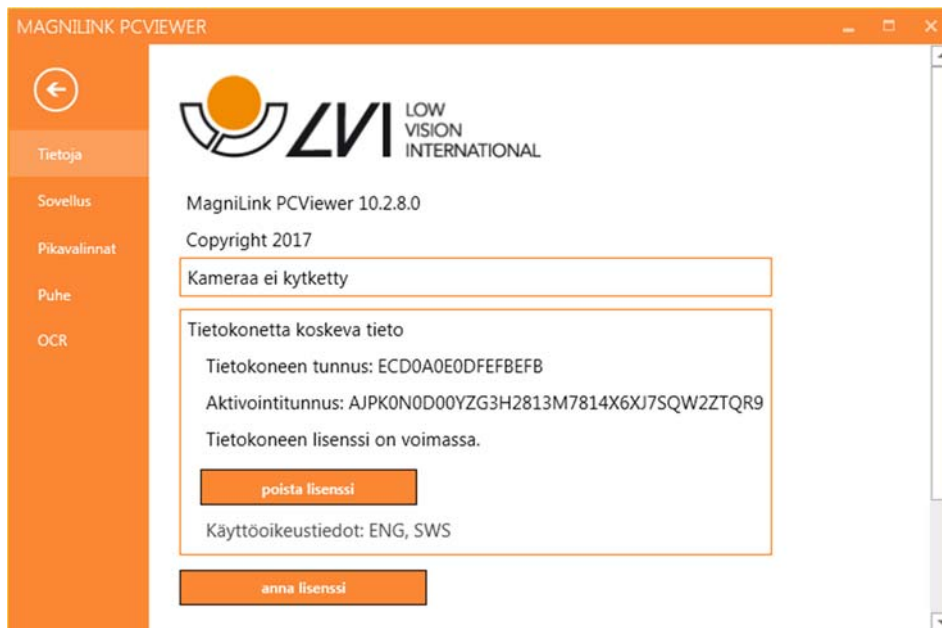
MAGNILINK PCVIEWER

Tietoja
Sovellus
Pikavalinnat
Puhe
OCR

LVI LOW VISION INTERNATIONAL

MagniLink PCViewer 10.2.8.0

Copyright 2017

Kameraa ei kytketty

Tietokonetta koskeva tieto

Tietokoneen tunnus: ECD0A0E0DFEFBEFB

Aktivointitunnus: AJPK0N0D00YZG3H2813M7814X6XJ7SQW2ZTQR9

Tietokoneen lisenssi on voimassa.

poista lisenssi

Käyttöoikeustiedot: ENG, SWS

anna lisenssi